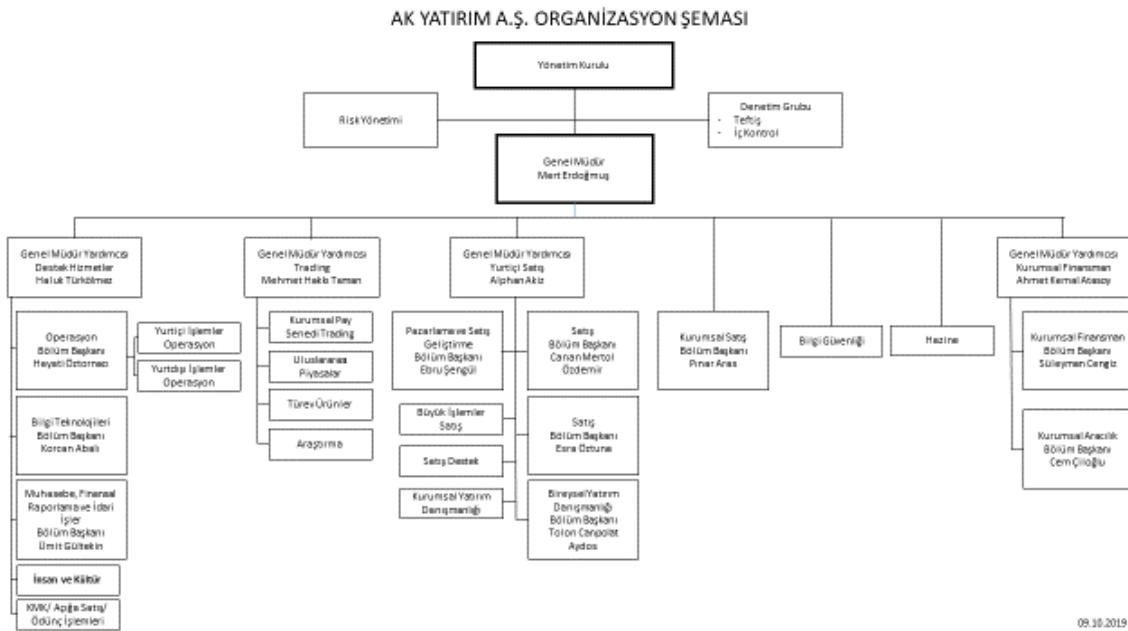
AK YATIRIM A.Ş. ORGANİZASYON ŞEMASI

Yönetim Kurulu

Risk Yönetimi

Denetim Grubu
- Teftiş
- İç Kontrol

Genel Müdür
Mert Erdoğmuş

Genel Müdür Yardımcısı
Destek Hizmetler
Haluk Türkölmez

Operasyon
Bölüm Başkanı
Hayati Öztorma

Yurtiçi İşlemler Operasyon

Yurtdışı İşlemler Operasyon

Bilgi Teknolojileri
Bölüm Başkanı
Korcan Abalı

Muhasebe, Finansal Raporlama ve İdari İşler
Bölüm Başkanı
Ümit Gültekin

İnsan ve Kültür

KVK/ Açığa Satış/ Ödünç İşlemleri

Genel Müdür Yardımcısı
Trading
Mehmet Hakkı Taman

Kurumsal Pay Senedi Trading

Uluslararası Piyasalar

Türev Ürünler

Araştırma

Genel Müdür Yardımcısı
Yurtiçi Satış
Alphan Akız

Pazarlama ve Satış Geliştirme
Bölüm Başkanı
Ebru Şengül

Büyük İşlemler Satış

Satış Destek

Kurumsal Yatırım Danışmanlığı

Satış
Bölüm Başkanı
Canan Mertol Özdemir

Satış
Bölüm Başkanı
Esra Oztuna

Bireysel Yatırım Danışmanlığı
Bölüm Başkanı
Tolon Canpolat Aydos

Kurumsal Satış
Bölüm Başkanı
Pınar Aras

Bilgi Güvenliği

Hazine

Genel Müdür Yardımcısı
Kurumsal Finansman
Ahmet Kemal Atasoy

Kurumsal Finansman
Bölüm Başkanı
Süleyman Cengiz

Kurumsal Aracılık
Bölüm Başkanı
Cem Çiloğlu

09.10.2019